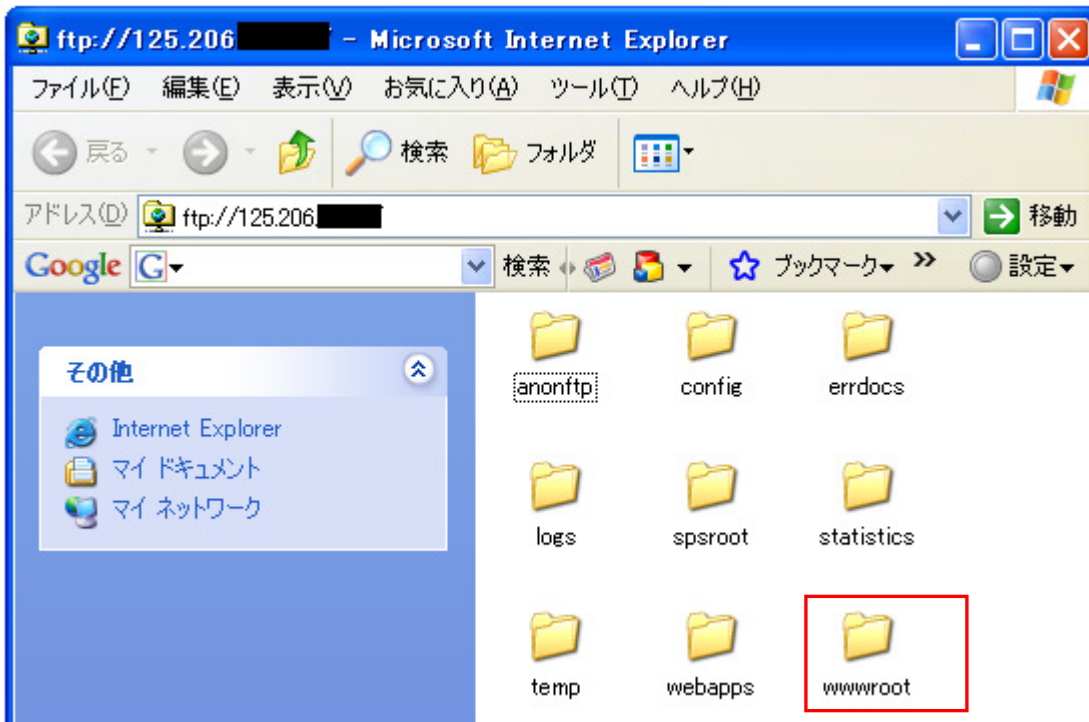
ftp://125.206 - Microsoft Internet Explorer

ファイル(F) 編集(E) 表示(V) お気に入り(A) ツール(T) ヘルプ(H)

戻る 検索 フォルダ

アドレス(D) ftp://125.206 移動

Google G 検索 ブックマーク » 設定

その他

Internet Explorer
マイ ドキュメント
マイ ネットワーク

anonftp config errdocs

logs spsroot statistics

temp webapps wwwroot